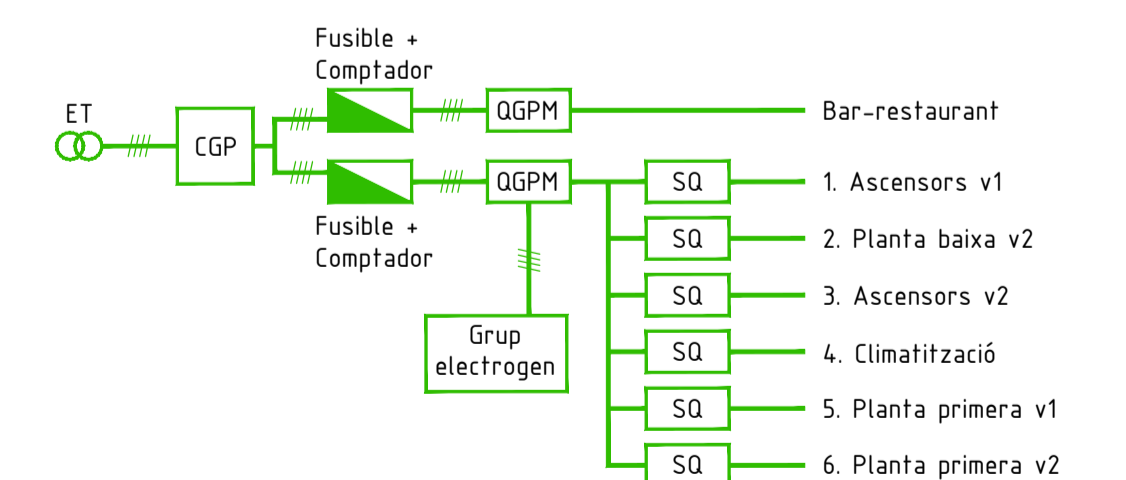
ET

CGP

Fusible + Comptador

QGPM

Bar-restaurant

Fusible + Comptador

QGPM

Grup electrogen

SQ

1. Ascensors v1

SQ

2. Planta baixa v2

SQ

3. Ascensors v2

SQ

4. Climatització

SQ

5. Planta primera v1

SQ

6. Planta primera v2